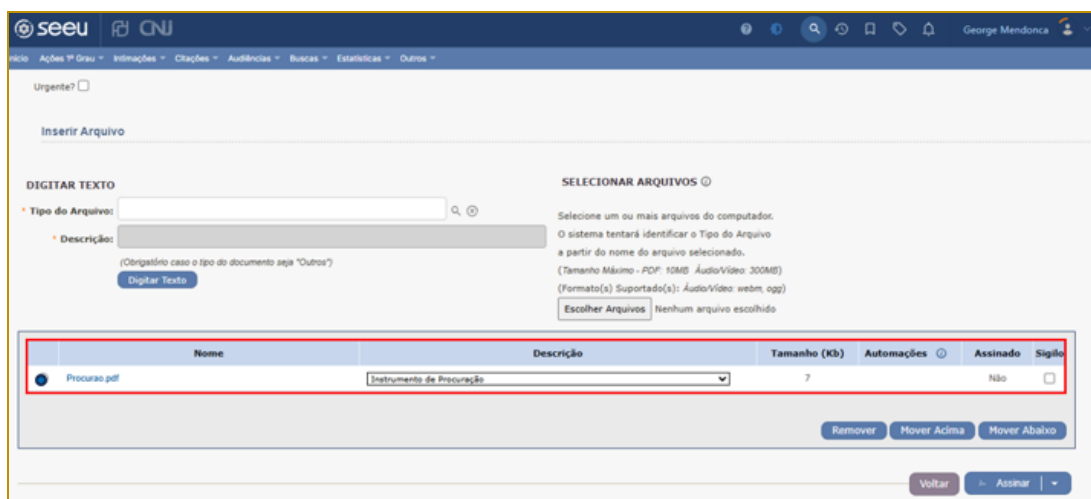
seeu CNJ

George Mendonca

nício Ações 1º Grau Intimações Citações Audiências Buscas Estatísticas Outros

Urgente?

Inserir Arquivo

DIGITAR TEXTO

* Tipo do Arquivo:

* Descrição:

(Obrigatório caso o tipo do documento seja "Outros")

Digitar Texto

SELECIONAR ARQUIVOS

Selecione um ou mais arquivos do computador.
O sistema tentará identificar o Tipo do Arquivo a partir do nome do arquivo selecionado.
(Tamanho Máximo - PDF: 10MB Áudio/Vídeo: 300MB)
(Formato(s) Suportado(s): Áudio/Vídeo: webm, ogg)

Escolher Arquivos Nenhum arquivo escolhido

| | Nome | Descrição | Tamanho (Kb) | Automações | Assinado | Sigilo |
|---|---|---|---|---|---|---|
| | Procurao.pdf | Instrumento de Procuração | 7 | | Não | |

Remover Mover Acima Mover Abaixo

Voltar Assinar